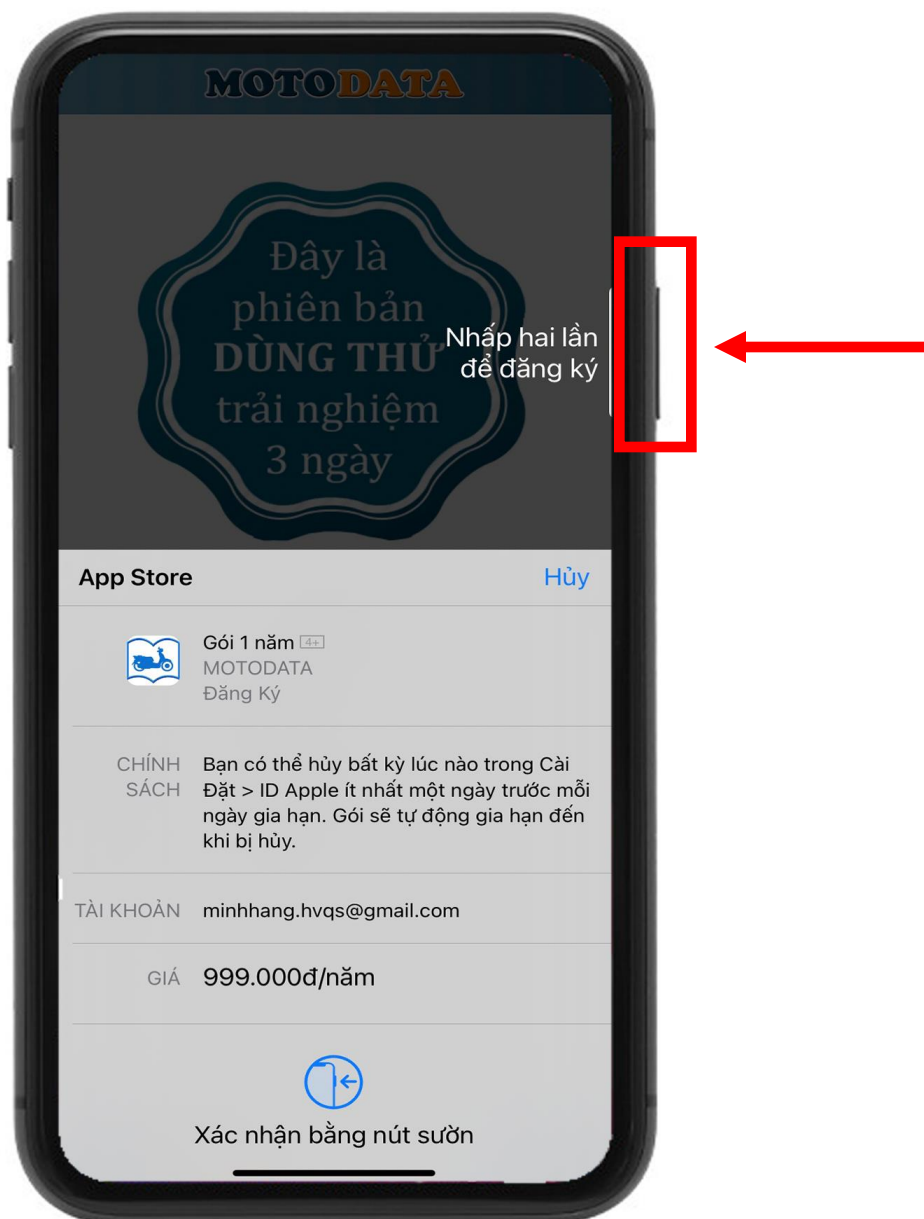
MOTODATA

Đây là phiên bản DÙNG THỬ trải nghiệm 3 ngày

Nhấp hai lần để đăng ký

App Store

Hủy

Gói 1 năm 4+
MOTODATA
Đăng Ký

CHÍNH SÁCH

Bạn có thể hủy bất kỳ lúc nào trong Cài Đặt > ID Apple ít nhất một ngày trước mỗi ngày gia hạn. Gói sẽ tự động gia hạn đến khi bị hủy.

TÀI KHOẢN

minhhang.hvqs@gmail.com

GIÁ

999.000đ/năm

Xác nhận bằng nút sườn